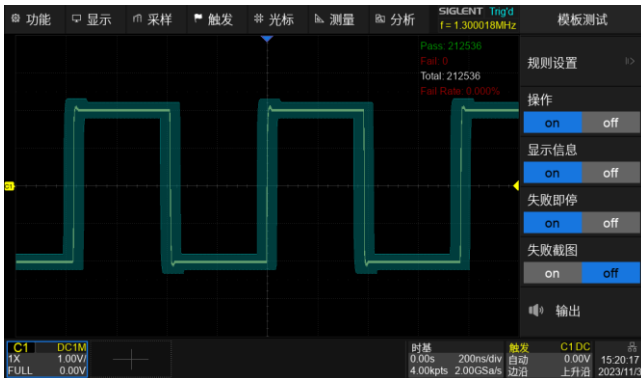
功能 显示 采样 触发 光标 测量 分析 SIGLENT Trig'd f = 1.300018MHz 模板测试

Pass: 212536
Fail: 0
Total: 212536
Fail Rate: 0.000%

规则设置
操作
on off
显示信息
on off
失败即停
on off
失败截图
on off
输出

C1 DC1M
1X 1.00V/
FULL 0.00V

时基
0.00s 200ns/div
4.00kpts 2.00GSa/s

触发 C1 DC
自动 0.00V
边沿 上升沿

15:20:17
2023/11/3